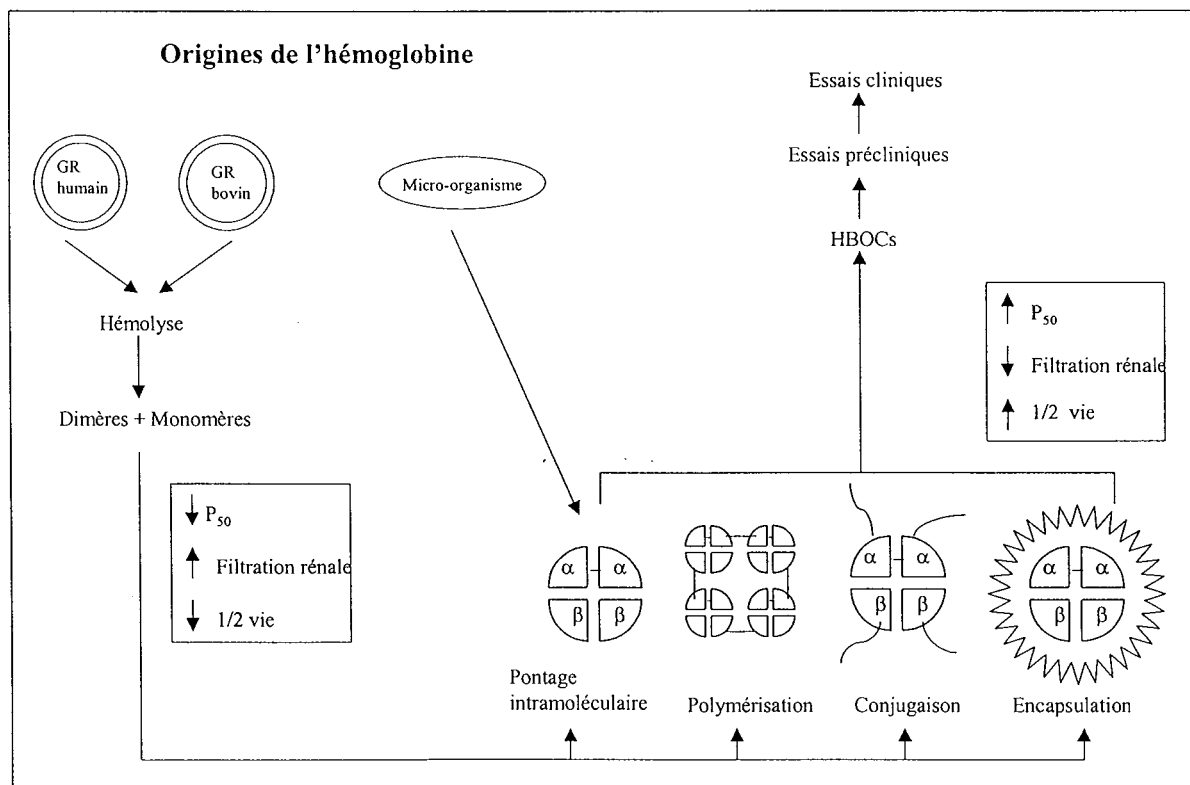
Origines de l'hémoglobine

Essais cliniques

Essais précliniques

GR humain

GR bovin

Micro-organisme

HBOCs

↑ $P_{50}$

↓ Filtration rénale

↑ 1/2 vie

Hémolyse

Dimères + Monomères

↓ $P_{50}$

↑ Filtration rénale

↓ 1/2 vie

α α β β

α α β β

α α β β

Pontage intramoléculaire

Polymérisation

Conjugaison

Encapsulation